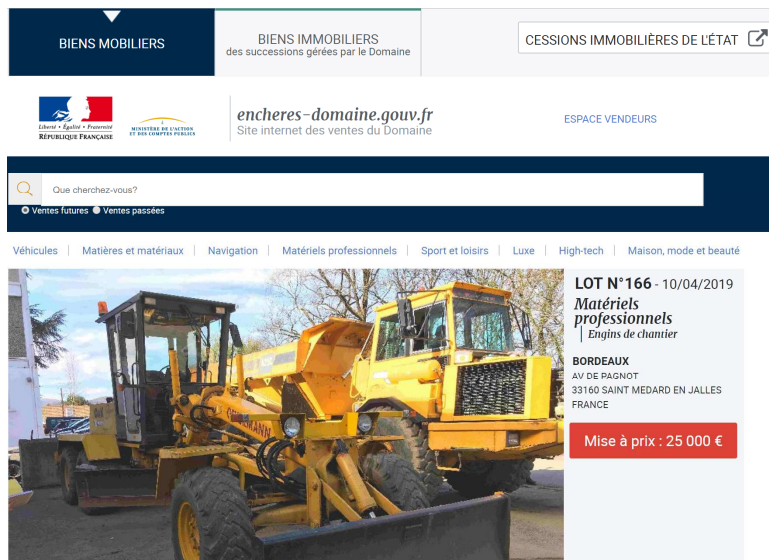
BIENS MOBILIERS

BIENS IMMOBILIERS
des successions gérées par le Domaine

CESSIONS IMMOBILIÈRES DE L'ÉTAT

Liberté • Égalité • Fraternité
RÉPUBLIQUE FRANÇAISE

MINISTÈRE DE L'ACTION ET DES COMPTES PUBLICS

encheres-domaine.gouv.fr
Site internet des ventes du Domaine

ESPACE VENDEURS

Que cherchez-vous?

Ventes futures Ventes passées

Véhicules | Matières et matériaux | Navigation | Matériels professionnels | Sport et loisirs | Luxe | High-tech | Maison, mode et beauté

LOT N°166 - 10/04/2019

Matériels professionnels
Engins de chantier

BORDEAUX
AV DE PAGNOT
33160 SAINT MEDARD EN JALLES
FRANCE

Mise à prix : 25 000 €

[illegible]MANN